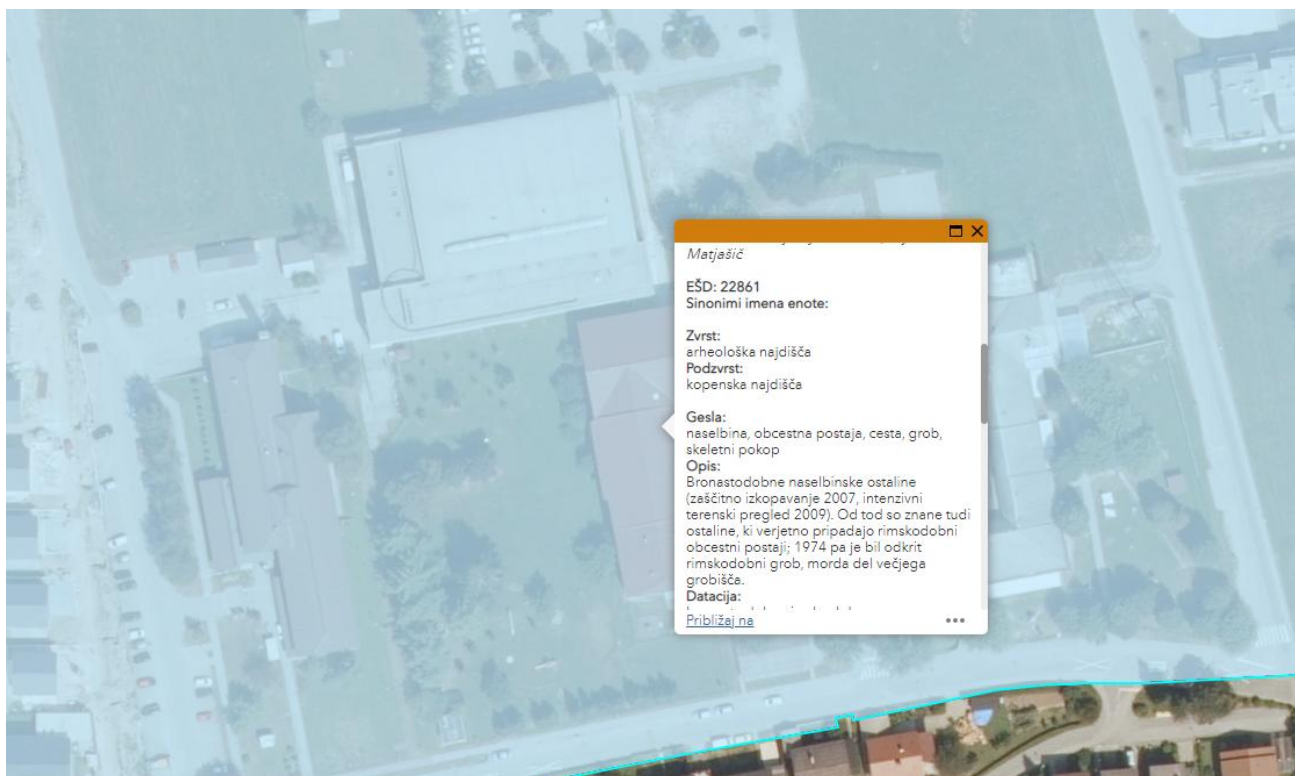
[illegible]
Matjašič

EŠD: 22861
Sinonimi imena enote:

Zvrst:
arheološka najdišča
Podzvrst:
kopenska najdišča

Gesla:
naselbina, obcestna postaja, cesta, grob, skeletni pokop
Opis:
Bronastodobne naselbinske ostaline (zaščitno izkopavanje 2007, intenzivni terenski pregled 2009). Od tod so znane tudi ostaline, ki verjetno pripadajo rimskodobni obcestni postaji; 1974 pa je bil odkrit rimskodobni grob, morda del večjega grobišča.
Datacija:
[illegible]

Približaj na